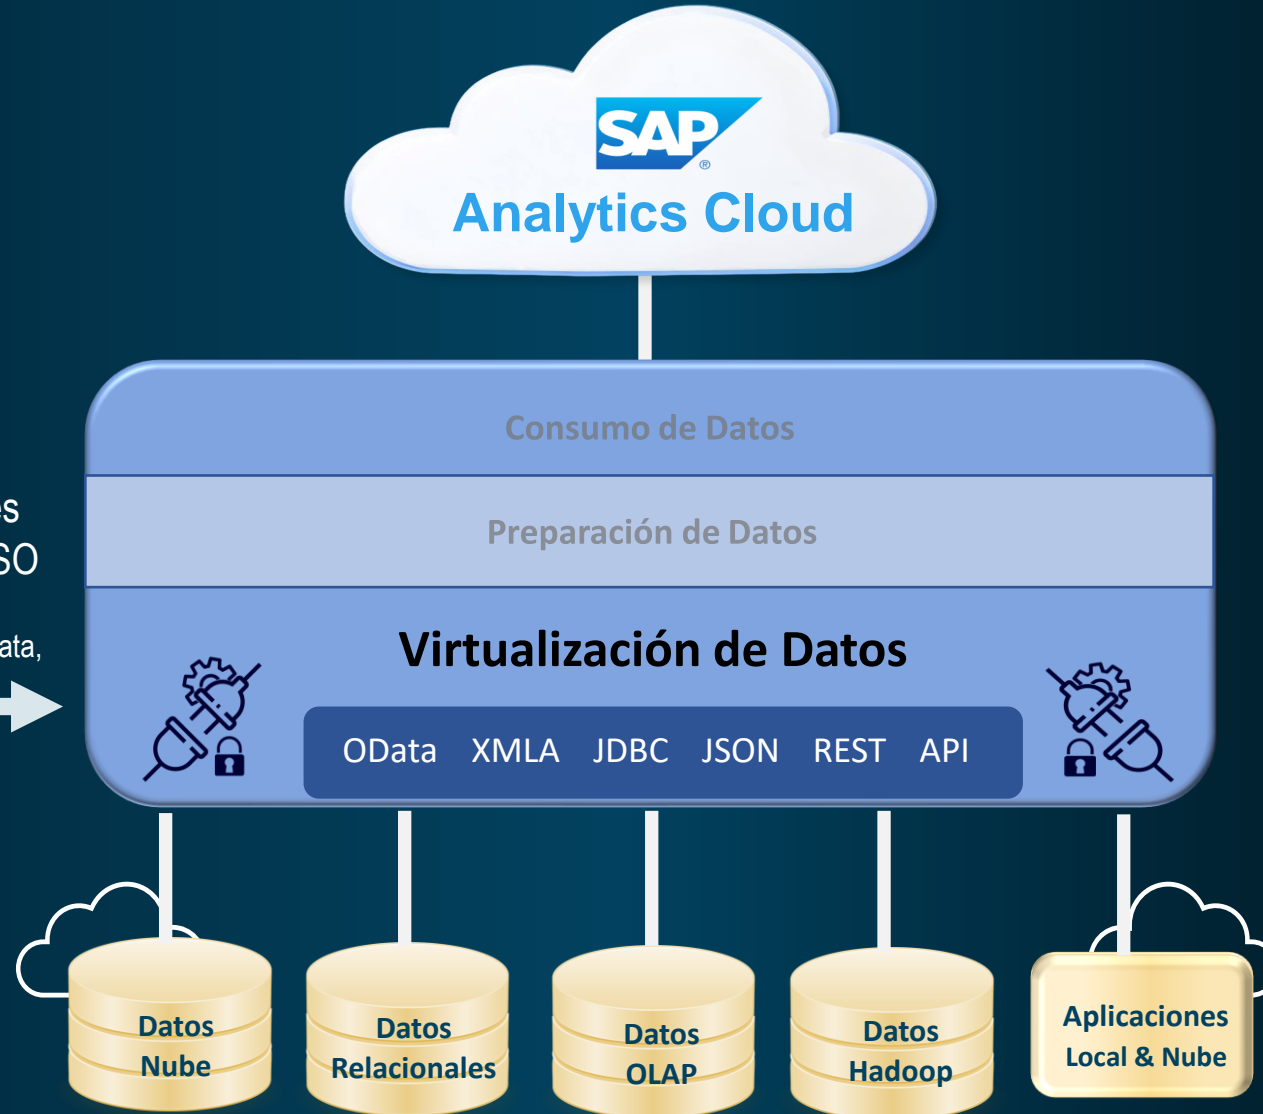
SAP®
Analytics Cloud

Consumo de Datos

Preparación de Datos

Virtualización de Datos

OData XMLA JDBC JSON REST API

es
SO

ata,

Datos Nube

Datos Relacionales

Datos OLAP

Datos Hadoop

Aplicaciones Local & Nube